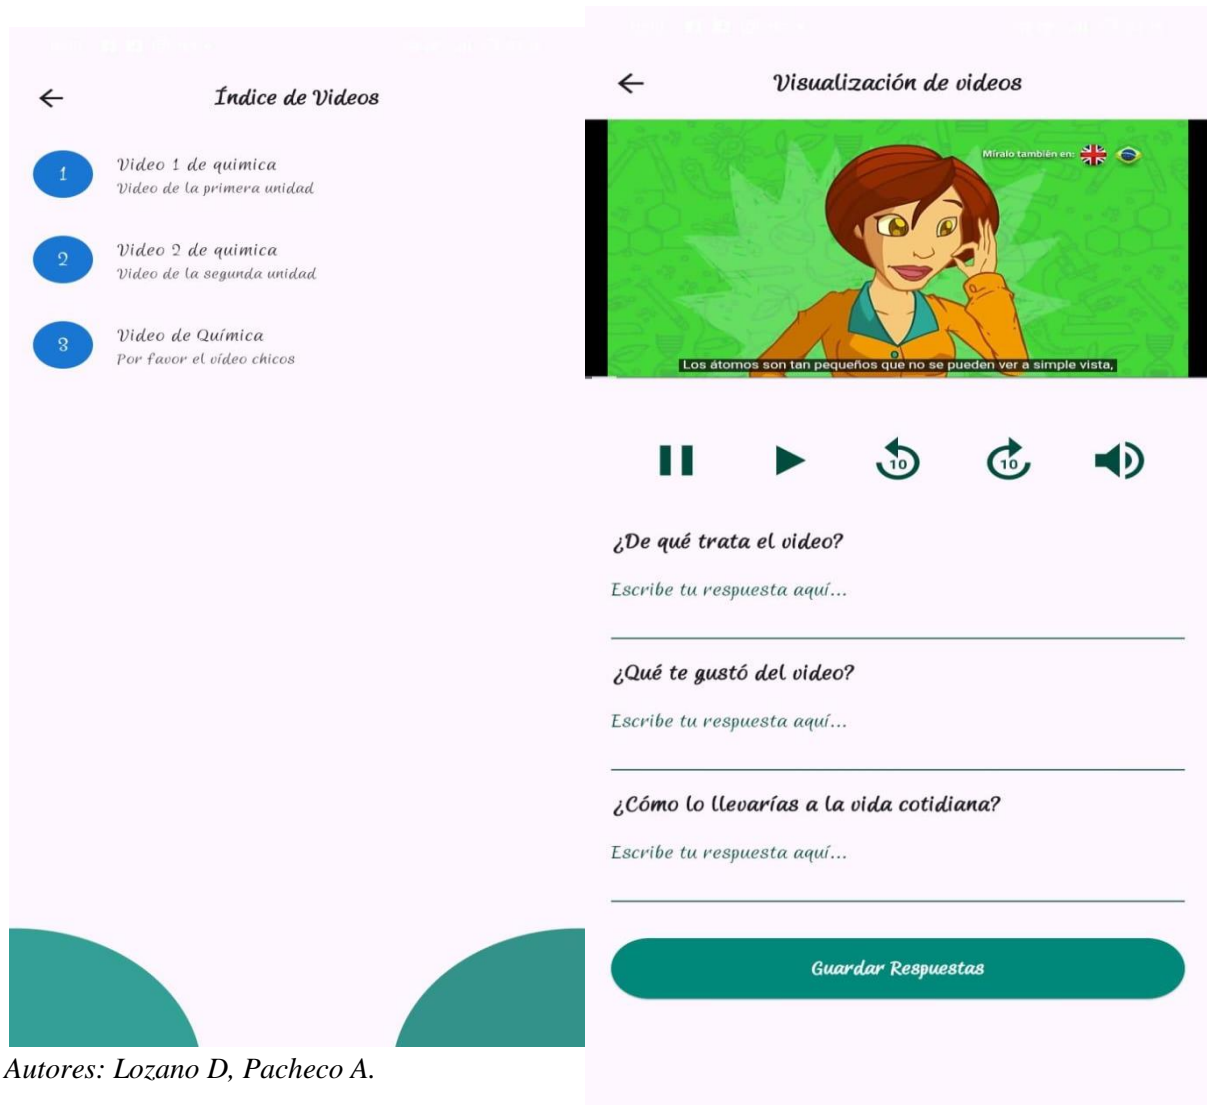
Índice de Videos

1
Video 1 de quimica
Video de la primera unidad

2
Video 2 de quimica
Video de la segunda unidad

3
Video de Química
Por favor el vídeo chicos

Autores: Lozano D, Pacheco A.

Visualización de videos

Míralo también en:

Los átomos son tan pequeños que no se pueden ver a simple vista,

10 10

¿De qué trata el video?
Escribe tu respuesta aquí...

¿Qué te gustó del video?
Escribe tu respuesta aquí...

¿Cómo lo llevarías a la vida cotidiana?
Escribe tu respuesta aquí...

Guardar Respuestas